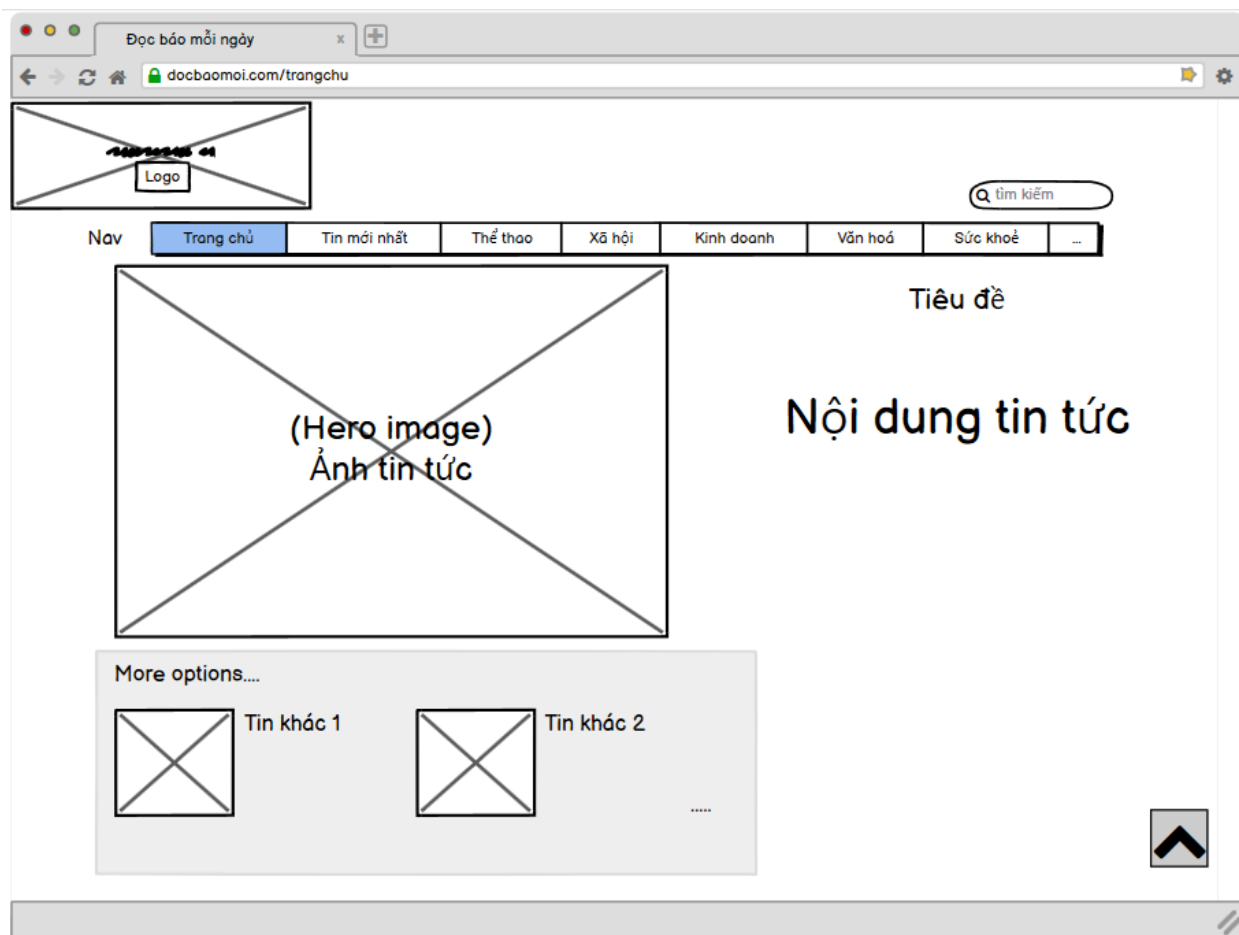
Đọc báo mỗi ngày x

docbaomoi.com/trangchu

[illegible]
Logo

tìm kiếm

Nav

| Trang chủ | Tin mới nhất | Thể thao | Xã hội | Kinh doanh | Văn hoá | Sức khoẻ | ... |
|---|---|---|---|---|---|---|---|

(Hero image)
Ảnh tin tức

Tiêu đề

Nội dung tin tức

More options....

Tin khác 1

Tin khác 2

.....